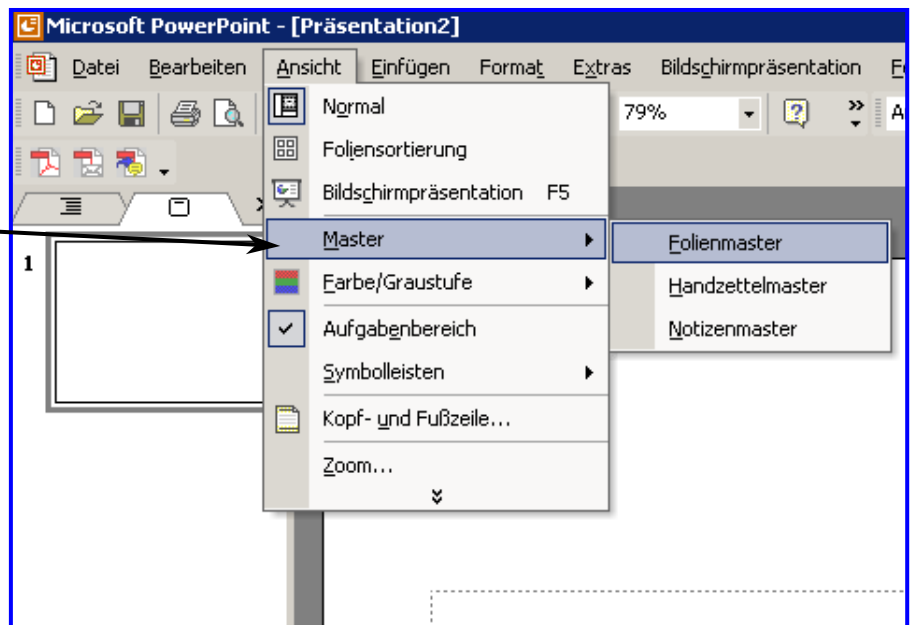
Microsoft PowerPoint - [Präsentation2]

Datei Bearbeiten Ansicht Einfügen Format Extras Bildschirmpräsentation F

79%

A

Normal
Foliensortierung
Bildschirmpräsentation F5
Master
Farbe/Graustufe
Aufgabenbereich
Symbolleisten
Kopf- und Fußzeile...
Zoom...

Folienmaster
Handzettelmaster
Notizenmaster

1